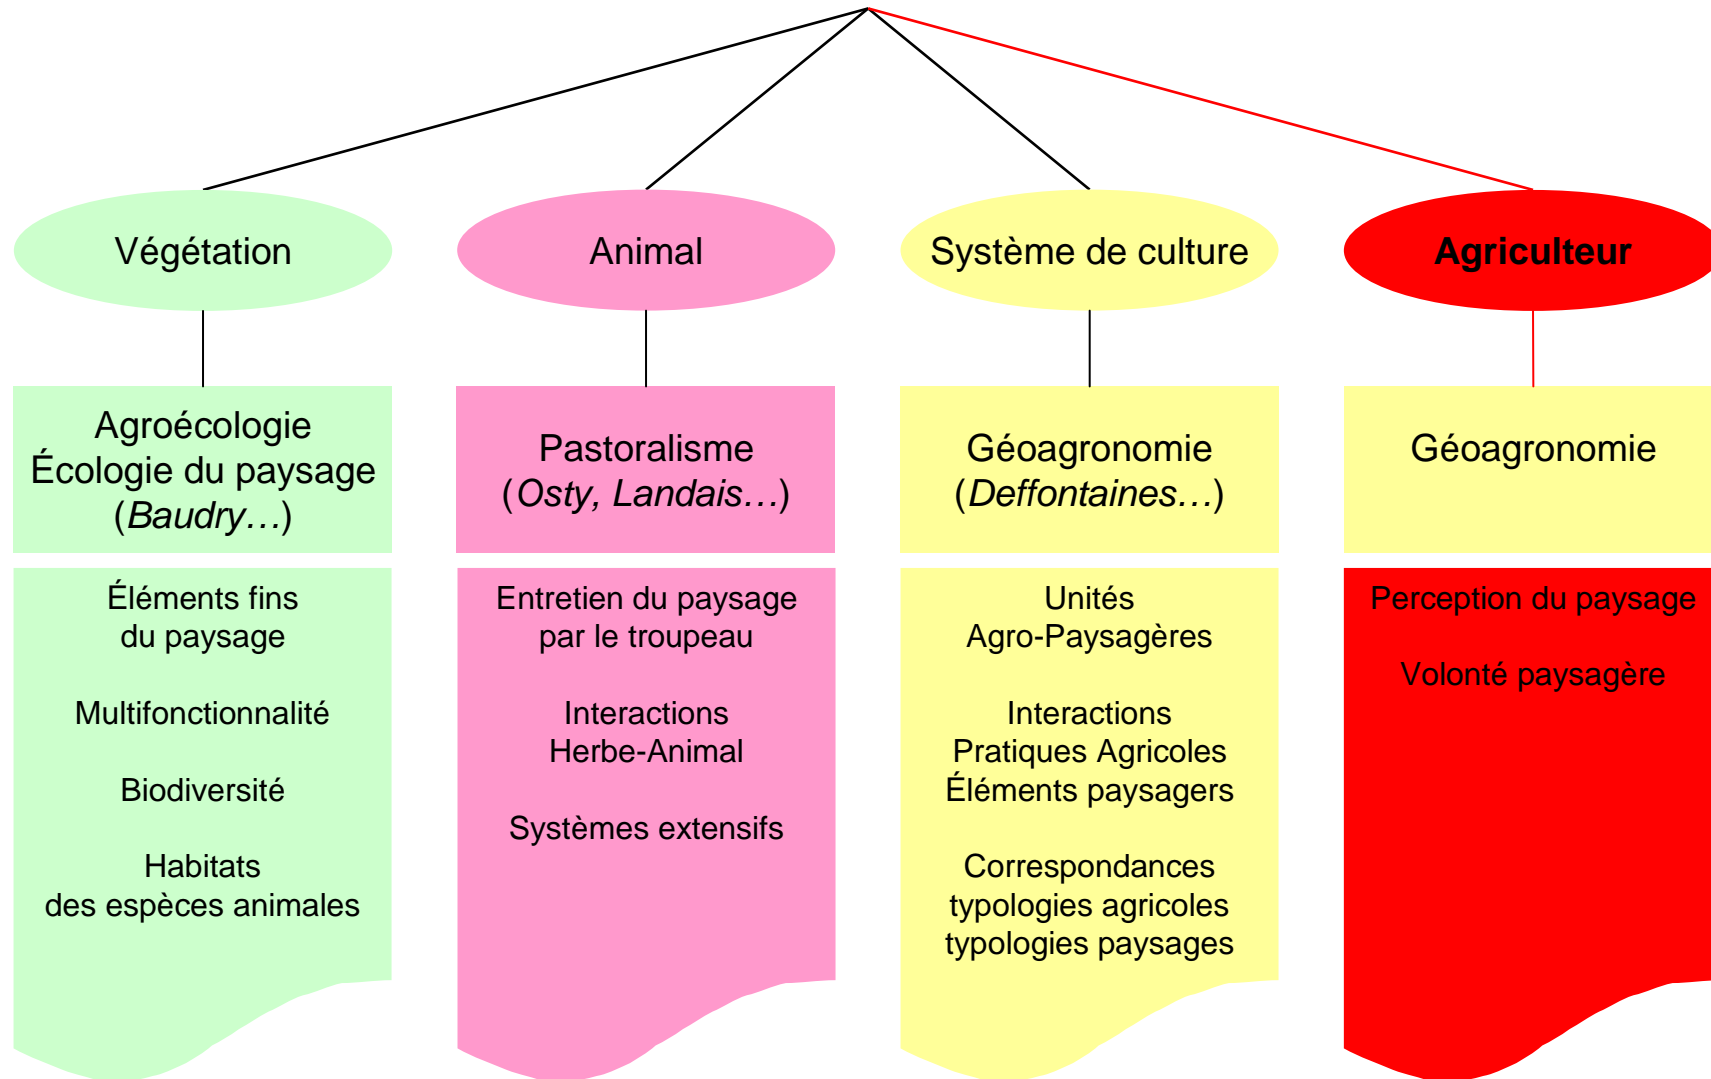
Végétation

Agroécologie
Écologie du paysage
(Baudry…)

Éléments fins du paysage

Multifonctionnalité

Biodiversité

Habitats des espèces animales

Animal

Pastoralisme
(Osty, Landais…)

Entretien du paysage par le troupeau

Interactions Herbe-Animal

Systèmes extensifs

Système de culture

Géoagronomie
(Deffontaines…)

Unités Agro-Paysagères

Interactions Pratiques Agricoles Éléments paysagers

Correspondances typologies agricoles typologies paysages

Agriculteur

Géoagronomie

Perception du paysage

Volonté paysagère